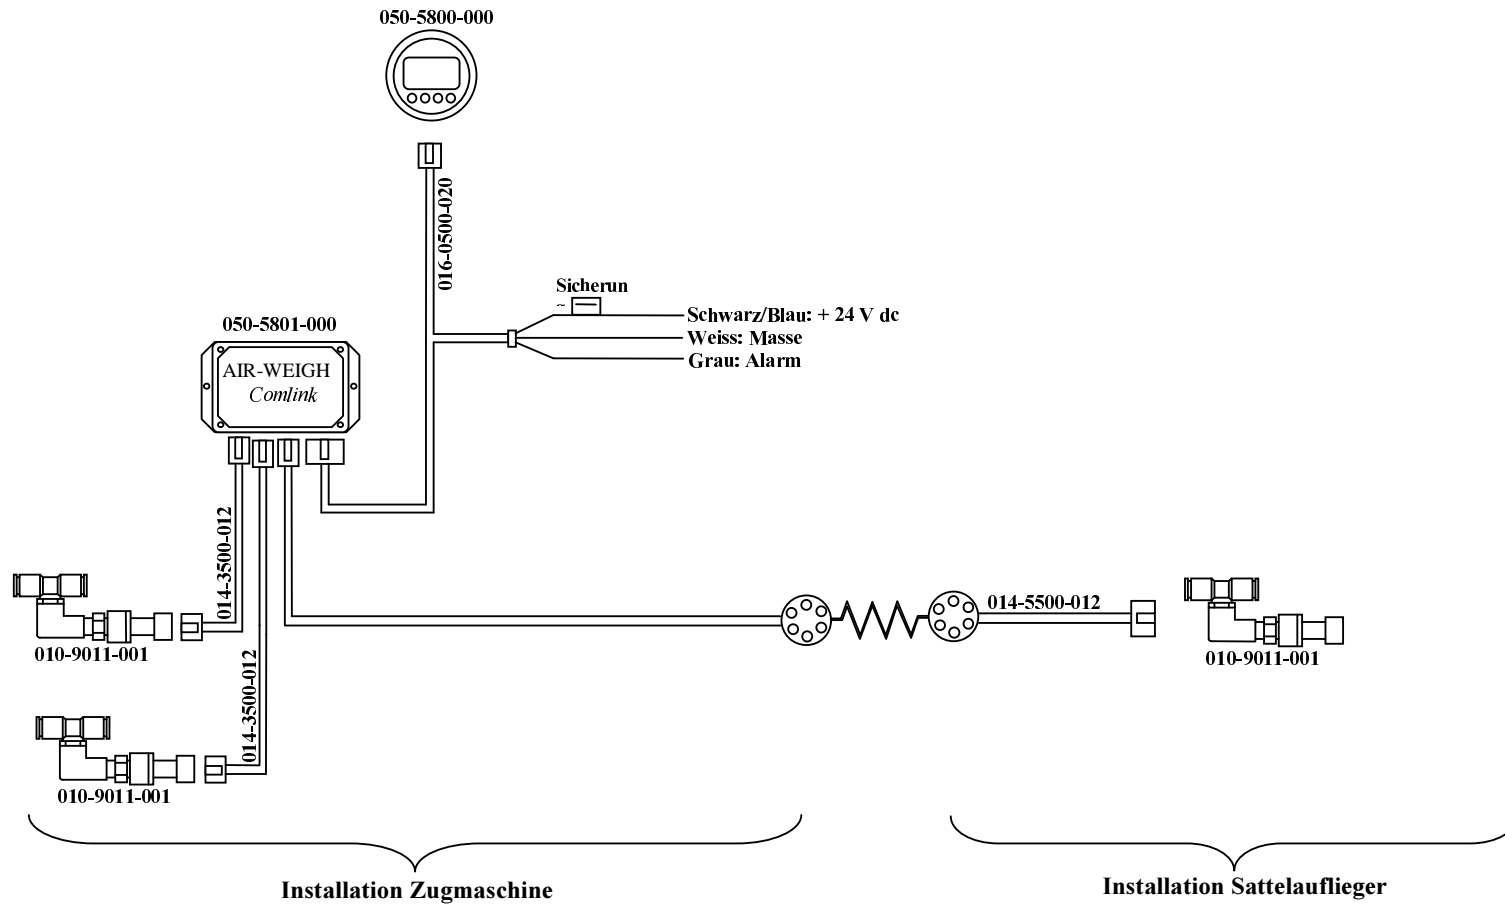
050-5800-000

016-0500-020

Sicherun

Schwarz/Blau: + 24 V dc
Weiss: Masse
Grau: Alarm

050-5801-000

AIR-WEIGH
Comlink

014-3500-012

010-9011-001

014-3500-012

010-9011-001

014-5500-012

010-9011-001

Installation Zugmaschine

Installation Sattelauflieger